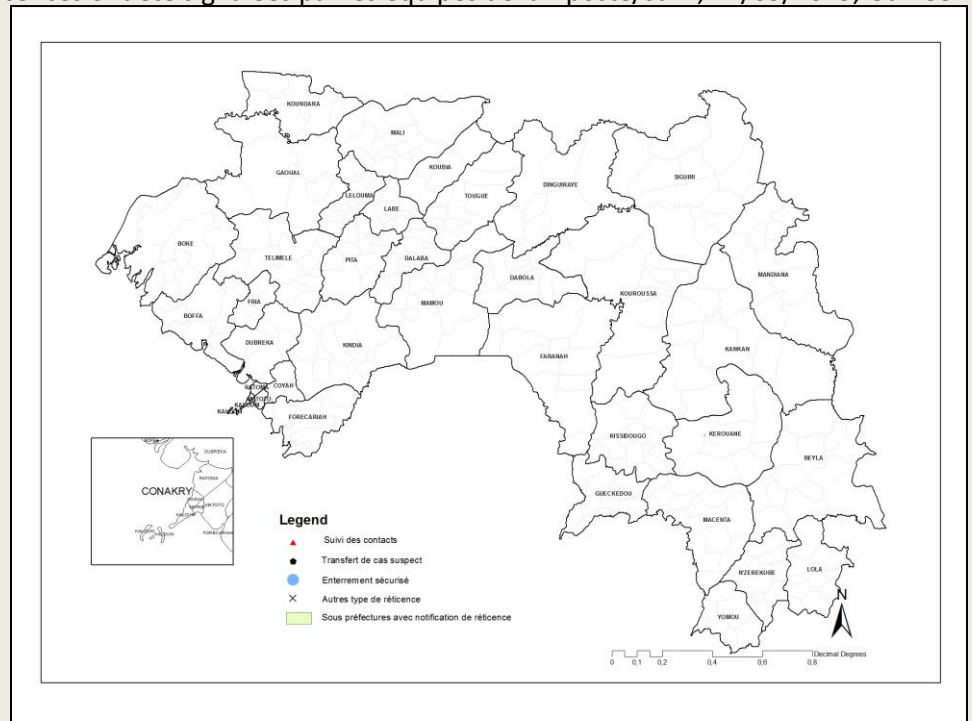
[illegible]

KOUNDARA

MALI

KOUBIA

GAOUAL

LELOUMA

LABE

TOUGUE

DINGUIRAYE

SIGUIRI

BOKE

TELIMELE

PITA

DALABA

DABOLA

MANDIANA

FRIA

BOFFA

MAMOU

KOUROUSSA

DUBREKA

KINDIA

KANKAN

FARANAH

COYAH

FORECARIAH

KISSIDOUGOU

KEROUANE

BEYLA

GUECKEDOU

MACENTA

N'ZEREKORE

LOLA

YOMOU

CONAKRY

DUBREKA

RATOMA

MATOTO

KALOUM

FORECARIAH

Legend

Suivi des contacts

Transfert de cas suspect

Enterrement sécurisé

Autres type de réticence

Sous préfectures avec notification de réticence

N

0 0,1 0,2 0,4 0,6 0,8 Decimal Degrees